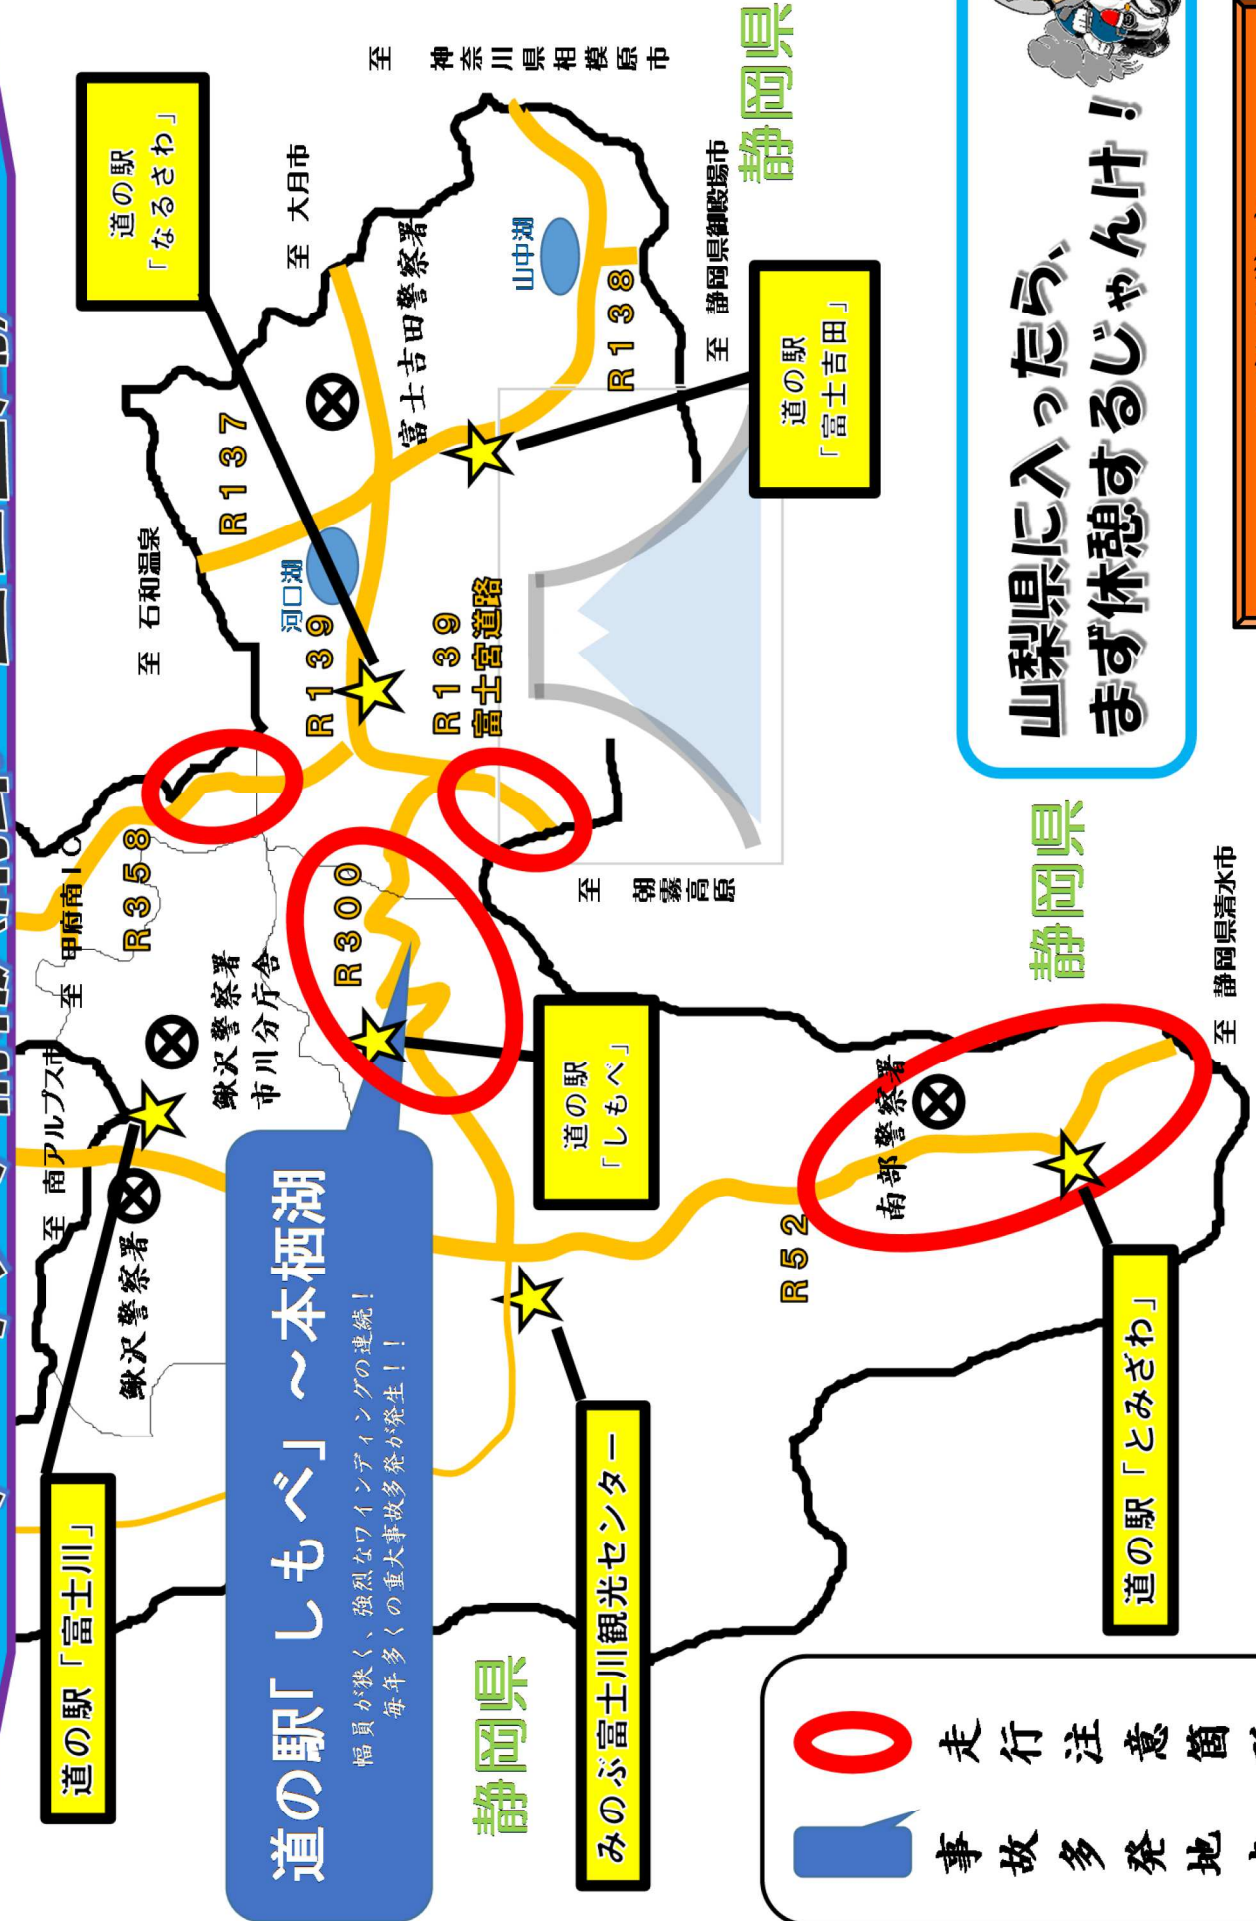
道の駅「なるさわ」

至 神奈川県相模原市

至 大月市

静岡県

富士吉田警察署

山中湖

R138

至 静岡県御殿場市

道の駅「富士吉田」

R137

至 石和温泉

河口湖

R139

R139 富士宮道路

山梨県に入ったら、まず休憩するじゃんけ！

至 甲府南IC

R358

R300

至 朝霧高原

静岡県

至 南アルプス市

鰍沢警察署 市川分庁舎

道の駅「しもべ」

南部警察署

至 静岡県清水市

R52

鰍沢警察署

道の駅「しもべ」～本栖湖

幅員が狭く、強烈なワインディングの連続！
毎年多くの重大事故多発が発生！！

道の駅「とみざわ」

道の駅「富士川」

静岡県

みのぶ富士川観光センター

走行注意箇所

事故多発地